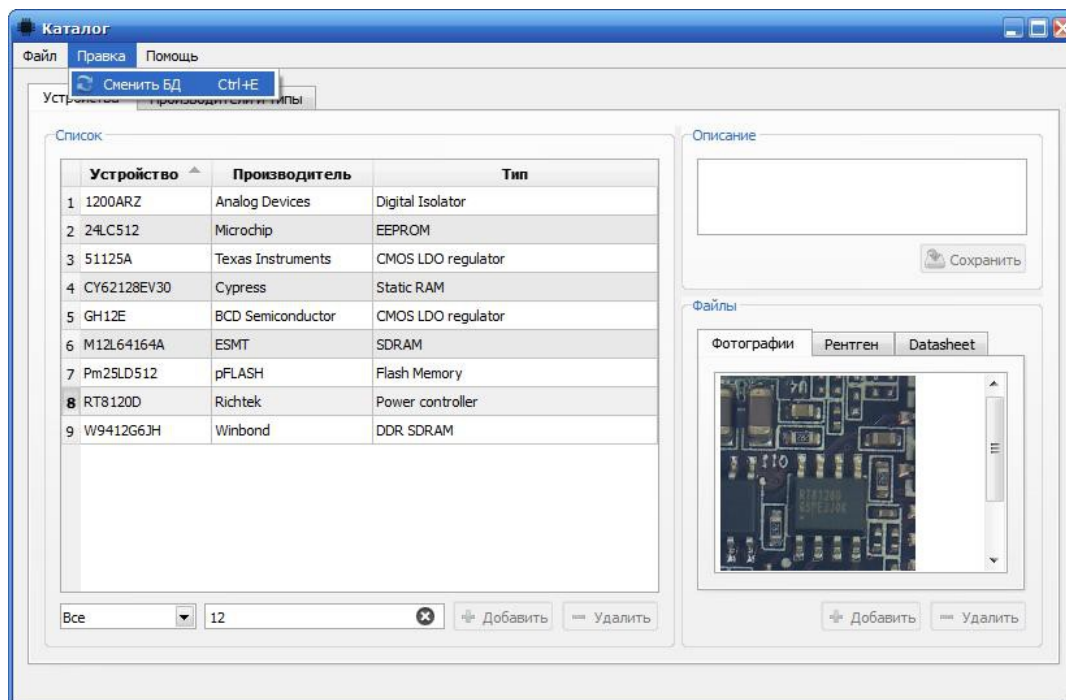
Каталог

Файл Правка Помощь

Сменить БД Ctrl+E

Устр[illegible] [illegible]

Список

| | Устройство | Производитель | Тип |
|---|---|---|---|
| 1 | 1200ARZ | Analog Devices | Digital Isolator |
| 2 | 24LC512 | Microchip | EEPROM |
| 3 | 51125A | Texas Instruments | CMOS LDO regulator |
| 4 | CY62128EV30 | Cypress | Static RAM |
| 5 | GH12E | BCD Semiconductor | CMOS LDO regulator |
| 6 | M12L64164A | ESMT | SDRAM |
| 7 | Pm25LD512 | pFLASH | Flash Memory |
| 8 | RT8120D | Richtek | Power controller |
| 9 | W9412G6JH | Winbond | DDR SDRAM |

Все 12 Добавить Удалить

Описание

Сохранить

Файлы

Фотографии Рентген Datasheet

Добавить Удалить